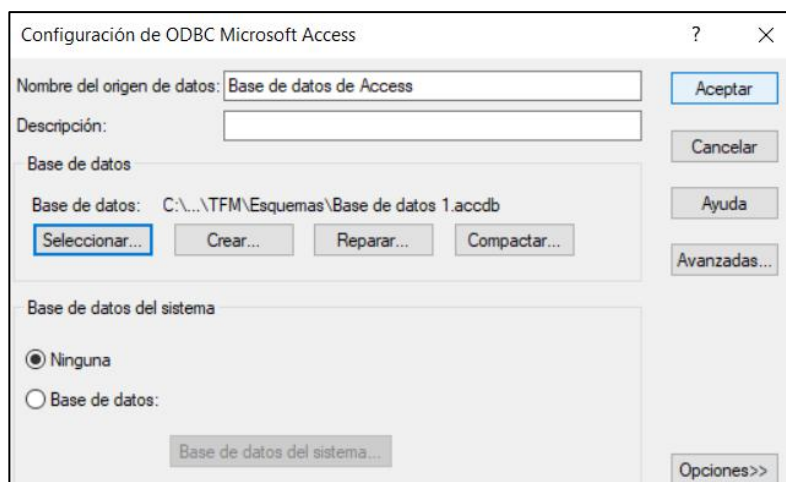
Configuración de ODBC Microsoft Access ? ×

Nombre del origen de datos: Base de datos de Access

Descripción:

Aceptar

Cancelar

Ayuda

Avanzadas...

Base de datos

Base de datos: C:\...\TFM\Esquemas\Base de datos 1.accdb

Seleccionar... Crear... Reparar... Compactar...

Base de datos del sistema

Ninguna

Base de datos:

Base de datos del sistema...

Opciones>>